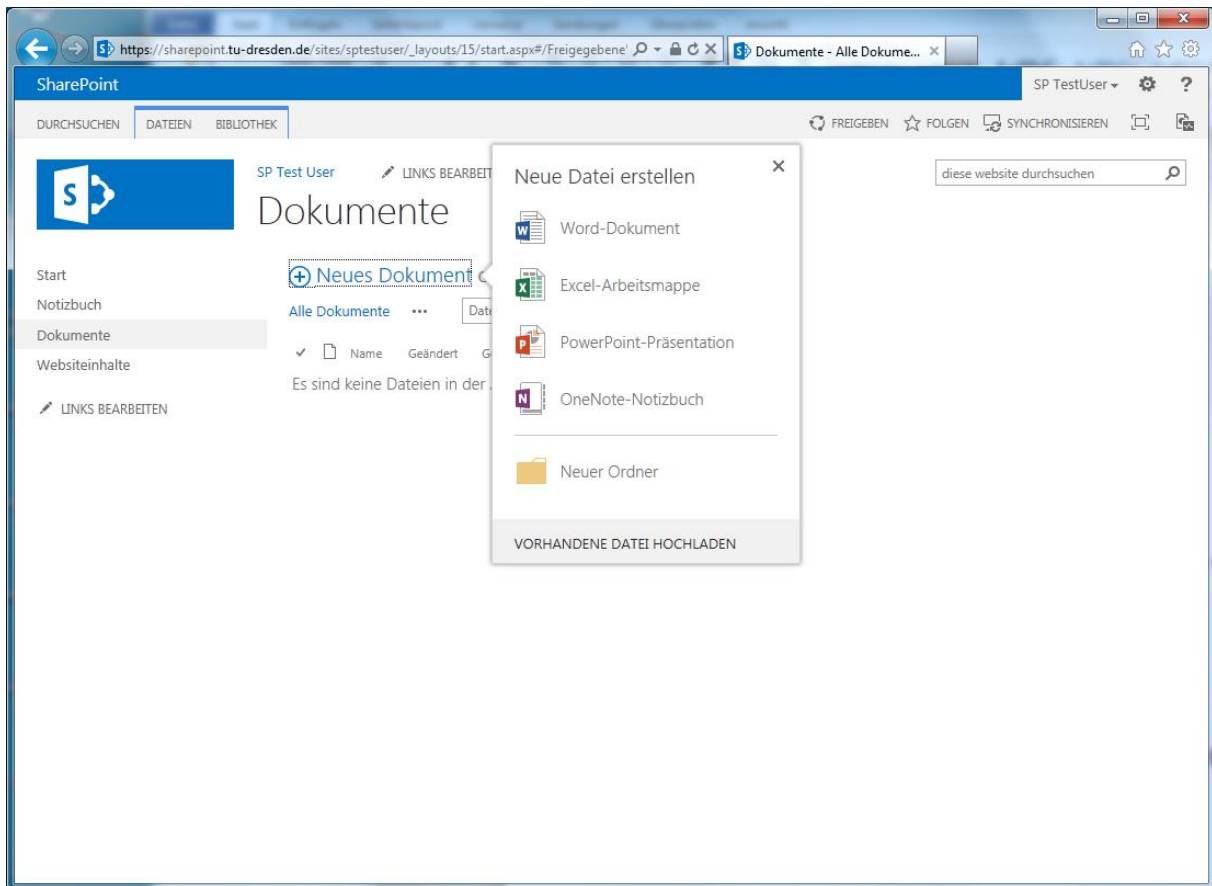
https://sharepoint.tu-dresden.de/sites/sptestuser/_layouts/15/start.aspx#/Freigegebene'

Dokumente - Alle Dokume...

SharePoint

SP TestUser

?

DURCHSUCHEN DATEIEN BIBLIOTHEK

FREIGEBEN FOLGEN SYNCHRONISIEREN

SP Test User

LINKS BEARBEIT

Dokumente

diese website durchsuchen

Start

Notizbuch

Dokumente

Websiteinhalte

LINKS BEARBEITEN

Neues Dokument

Alle Dokumente ••• Date

Name Geändert G

Es sind keine Dateien in der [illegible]

Neue Datei erstellen

Word-Dokument

Excel-Arbeitsmappe

PowerPoint-Präsentation

OneNote-Notizbuch

Neuer Ordner

VORHANDENE DATEI HOCHLADEN